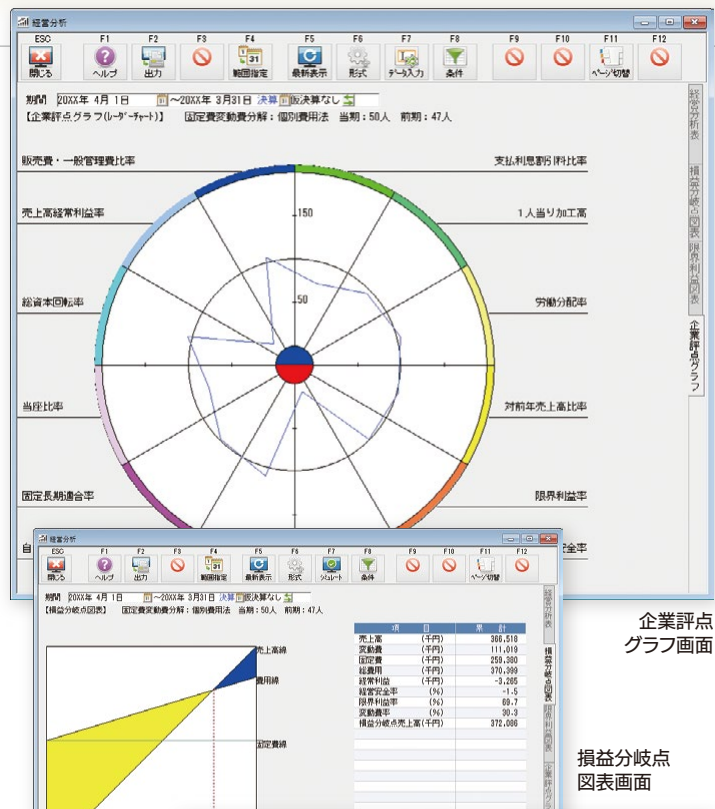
経営分析

ESC 閉じる | F1 ヘルプ | F2 出力 | F3 | F4 範囲指定 | F5 最新表示 | F6 形式 | F7 データ入力 | F8 条件 | F9 | F10 | F11 ページ切替 | F12

期間 20XX年 4月 1日 ～20XX年 3月31日 決算 仮決算なし

【企業評点グラフ(レーダーチャート)】 固定費変動費分解：個別費用法 当期：50人 前期：47人

販売費・一般管理費比率
支払利息割引料比率
売上高経常利益率
1人当り加工高
総資本回転率
労働分配率
当座比率
対前年売上高比率
固定長期適合率
限界利益率
自
全率

150
50

経営分析表
損益分岐点図表
限界利益図表
企業評点グラフ

経営分析

ESC 閉じる | F1 ヘルプ | F2 出力 | F3 | F4 範囲指定 | F5 最新表示 | F6 形式 | F7 シミュレート | F8 条件 | F9 | F10 | F11 ページ切替 | F12

期間 20XX年 4月 1日 ～20XX年 3月31日 決算 仮決算なし

【損益分岐点図表】 固定費変動費分解：個別費用法 当期：50人 前期：47人

売上高線
費用線
固定費線

| 項目 | | 累計 |
|---|---|---|
| 売上高 | (千円) | 366,518 |
| 変動費 | (千円) | 111,019 |
| 固定費 | (千円) | 259,380 |
| 総費用 | (千円) | 370,399 |
| 経常利益 | (千円) | -3,205 |
| 経営安全率 | (%) | -1.5 |
| 限界利益率 | (%) | 69.7 |
| 変動費率 | (%) | 30.3 |
| 損益分岐点売上高 | (千円) | 372,006 |

経営分析表
損益分岐点図表
限界利益図表
企業評点グラフ

企業評点
グラフ画面

損益分岐点
図表画面